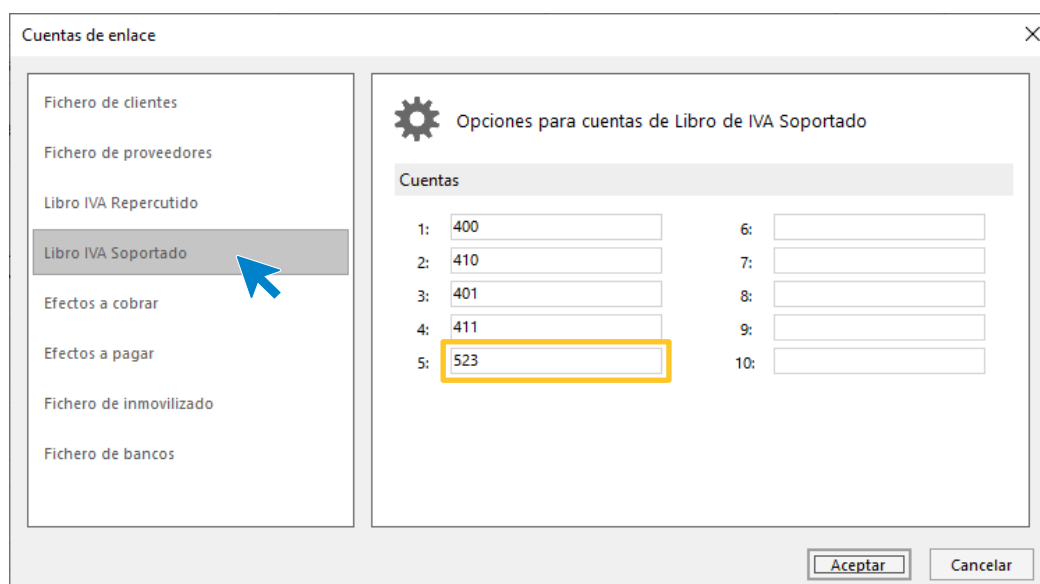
Cuentas de enlace

Fichero de clientes
Fichero de proveedores
Libro IVA Repercutido
Libro IVA Soportado
Efectos a cobrar
Efectos a pagar
Fichero de inmovilizado
Fichero de bancos

Opciones para cuentas de Libro de IVA Soportado

Cuentas

| | | | |
|---|---|---|---|
| 1: | 400 | 6: | |
| 2: | 410 | 7: | |
| 3: | 401 | 8: | |
| 4: | 411 | 9: | |
| 5: | 523 | 10: | |

Aceptar
Cancelar